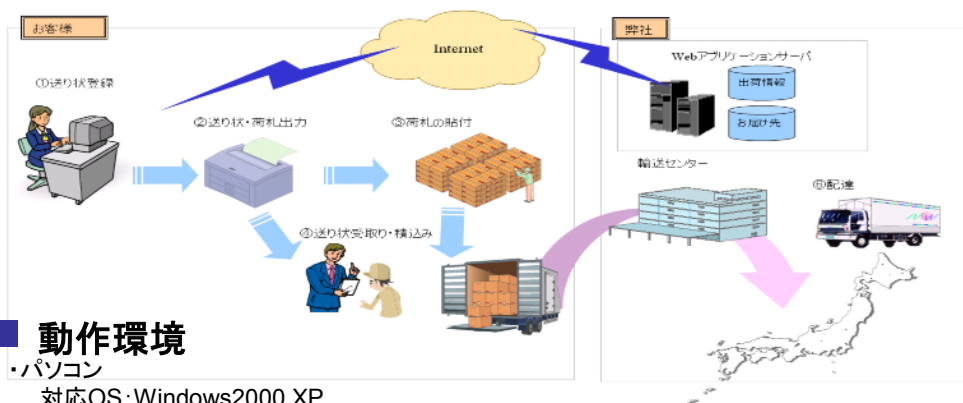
お客様

Internet

弊社

Webアプリケーションサーバ

出荷情報

お届け先

①送り状登録

②送り状・荷札出力

③荷札の貼付

輸送センター

⑤配達

④送り状受取り・積込み

動作環境

・パソコン

対応OS：Windows2000,XP